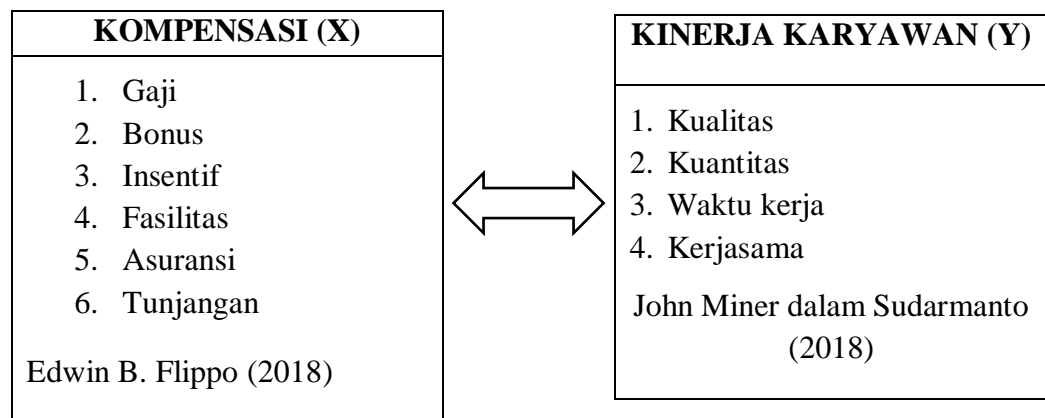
KOMPENSASI (X)

1. Gaji
2. Bonus
3. Insentif
4. Fasilitas
5. Asuransi
6. Tunjangan

Edwin B. Flippo (2018)

KINERJA KARYAWAN (Y)

1. Kualitas
2. Kuantitas
3. Waktu kerja
4. Kerjasama

John Miner dalam Sudarmanto (2018)